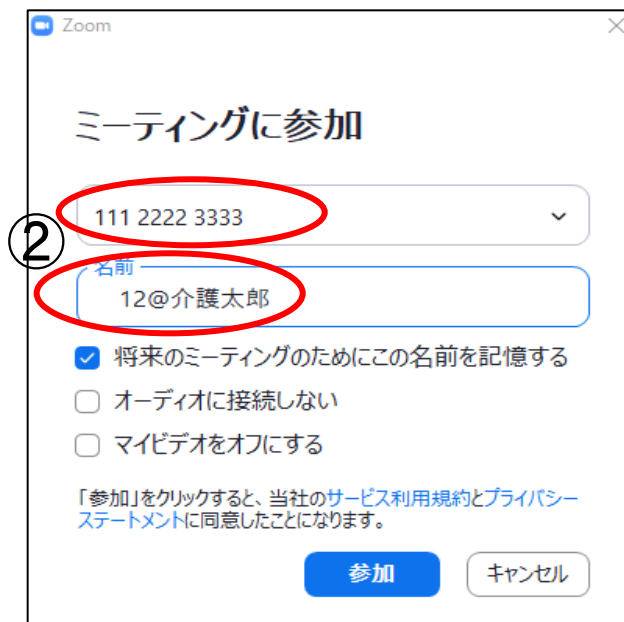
Zoom

ミーティングに参加

②

111 2222 3333

名前

12@介護太郎

将来のミーティングのためにこの名前を記憶する

オーディオに接続しない

マイビデオをオフにする

「参加」をクリックすると、当社のサービス利用規約とプライバシーステートメントに同意したことになります。

参加

キャンセル